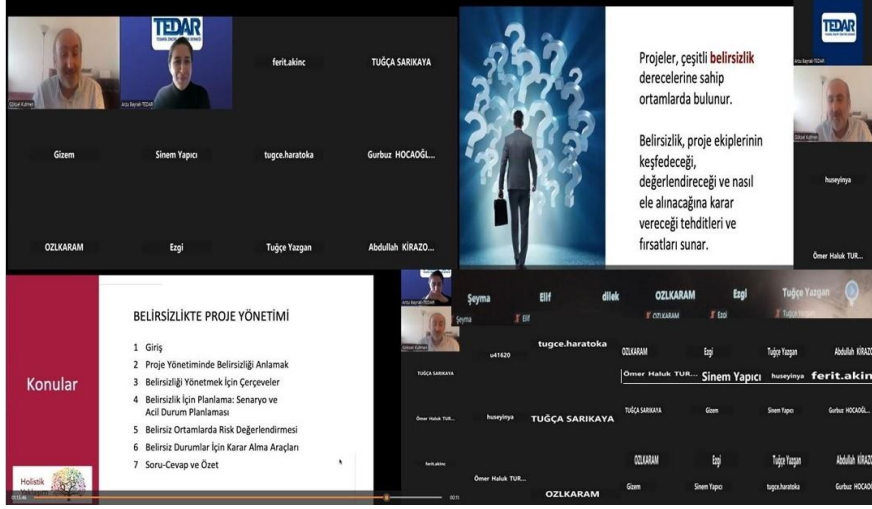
TEDAR

ferit.akinc

TUĞÇA SARIKAYA

Gizem

Sinem Yapıcı

tugce.haratoka

Gurbuz HOCAOĞL...

OZLKARAM

Ezgi

Tuğçe Yazgan

Abdullah KİRAZO...

Projeler, çeşitli belirsizlik derecelerine sahip ortamlarda bulunur.

Belirsizlik, proje ekiplerinin keşfedeceği, değerlendireceği ve nasıl ele alınacağına karar vereceği tehditleri ve fırsatları sunar.

TEDAR

huseyinya

Ömer Haluk TUR...

Konular

BELİRSİZLİKTE PROJE YÖNETİMİ

1 Giriş
2 Proje Yönetiminde Belirsizliği Anlamak
3 Belirsizliği Yönetmek İçin Çerçeveler
4 Belirsizlik İçin Planlama: Senaryo ve Acil Durum Planlaması
5 Belirsiz Ortamlarda Risk Değerlendirmesi
6 Belirsiz Durumlar İçin Karar Alma Araçları
7 Soru-Cevap ve Özet

Holistik

Şeyma Elif dilek OZLKARAM Ezgi Tuğçe Yazgan

u41620 tugce.haratoka OZLKARAM Ezgi Tuğçe Yazgan Abdullah KİRAZ

TUĞÇA SARIKAYA Ömer Haluk TUR... Sinem Yapıcı huseyinya ferit.akin

Ömer Haluk TUR... huseyinya TUĞÇA SARIKAYA TUĞÇA SARIKAYA Gizem Sinem Yapıcı Gurbuz HOCAOĞ...

ferit.akinc OZLKARAM Ezgi Tuğçe Yazgan Abdullah KİRAZ

Ömer Haluk TUR... OZLKARAM Gizem Sinem Yapıcı tugce.haratoka Gurbuz HOCAOĞ...